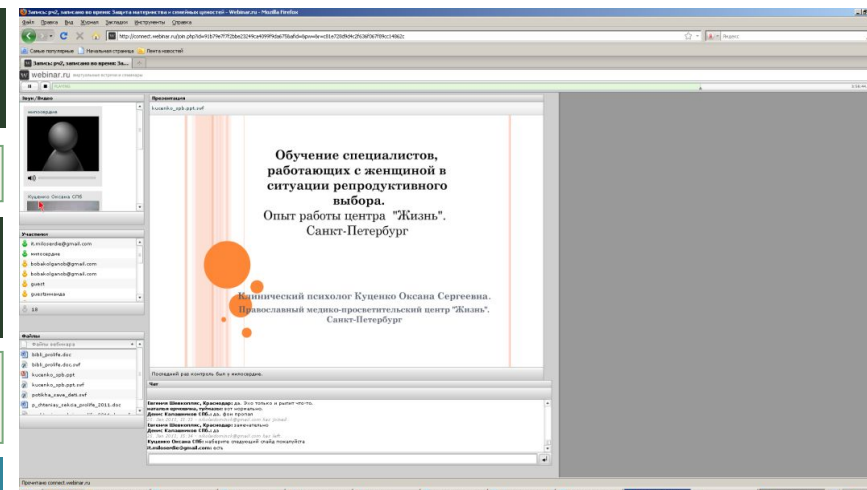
Запись: pv2, записано во время: Защита материнства и семейных ценностей - Webinar.ru - Mozilla Firefox

Файл Правка Вид Журнал Закладки Инструменты Справка

http://connect.webinar.ru/join.php?id=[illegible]

Самые популярные Начальная страница Лента новостей

Запись: pv2, записано во время: За...

webinar.ru

Звук/Видео

милосердие

Куценко Оксана СПб

Участники

R.milosordie@gmail.com
милосердие
bobakolganob@gmail.com
bobakolganob@gmail.com
guest
guest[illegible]

19

Файлы

Файлы вебинара

bibli_prolife.doc
bibli_prolife.doc.swf
kucenko_spb.ppt
kucenko_spb.ppt.swf
potikha_zave_dett.swf
p_zhenau_sekcia_prolife_2011.doc

Презентация

kucenko_spb.ppt.swf

Обучение специалистов, работающих с женщиной в ситуации репродуктивного выбора.
Опыт работы центра "Жизнь".
Санкт-Петербург

Клинический психолог Куценко Оксана Сергеевна.
Православный медико-просветительский центр "Жизнь".
Санкт-Петербург

Последний раз контроль был у милосердие.

Чат

Евгения Шевкопляс, Краснодар: да. Это только и рынка что-то.
наталья шумилина, губкинск: вот нормально
Денис Колданюков СПб: да. фон пропал
Евгения Шевкопляс, Краснодар: замечательно
Денис Колданюков СПб: да
Куценко Оксана СПб: наберите следующий слайд пожалуйста
R.milosordie@gmail.com: есть

Прочитано connect.webinar.ru